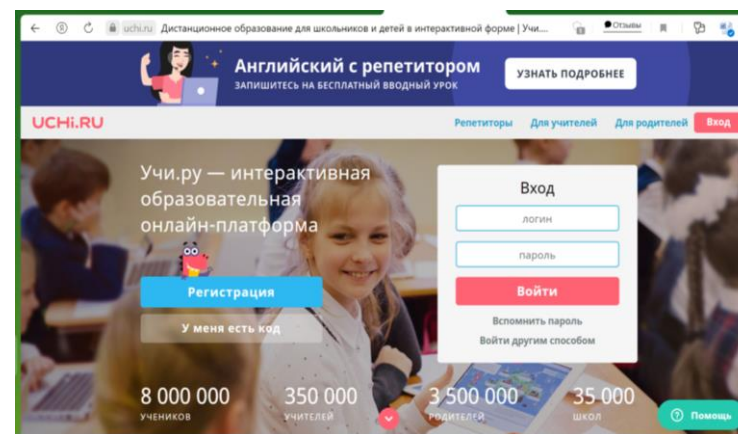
uchi.ru Дистанционное образование для школьников и детей в интерактивной форме | Учи....

Отзывы

Английский с репетитором
ЗАПИШИТЕСЬ НА БЕСПЛАТНЫЙ ВВОДНЫЙ УРОК

УЗНАТЬ ПОДРОБНЕЕ

UCHi.RU

Репетиторы Для учителей Для родителей Вход

Учи.ру — интерактивная образовательная онлайн-платформа

Регистрация

У меня есть код

Вход

логин

пароль

Войти

Вспомнить пароль

Войти другим способом

8 000 000
УЧЕНИКОВ

350 000
УЧИТЕЛЕЙ

3 500 000
РОДИТЕЛЕЙ

35 000
ШКОЛ

Помощь